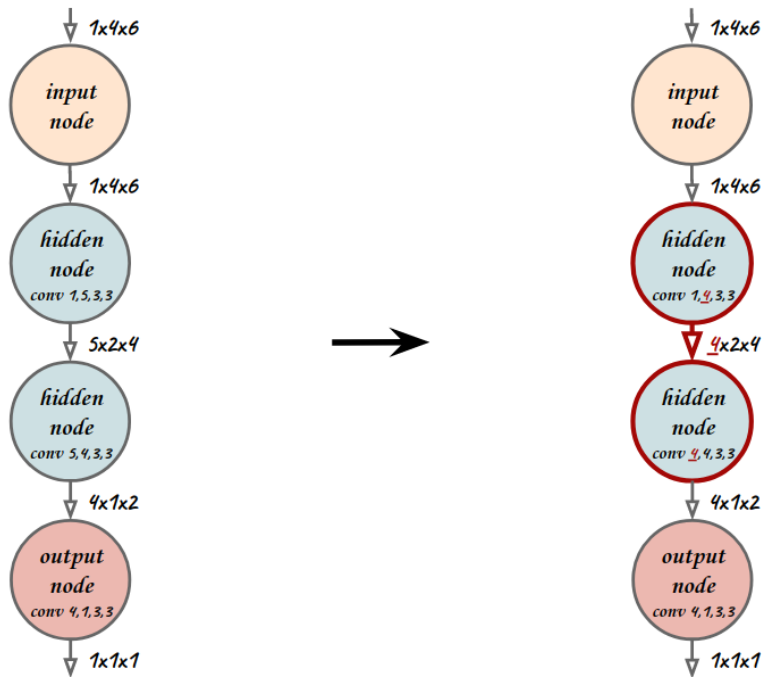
1x4x6

input node

1x4x6

hidden node
conv 1,5,3,3

5x2x4

hidden node
conv 5,4,3,3

4x1x2

output node
conv 4,1,3,3

1x1x1

1x4x6

input node

1x4x6

hidden node
conv 1,4,3,3

4x2x4

hidden node
conv 4,4,3,3

4x1x2

output node
conv 4,1,3,3

1x1x1